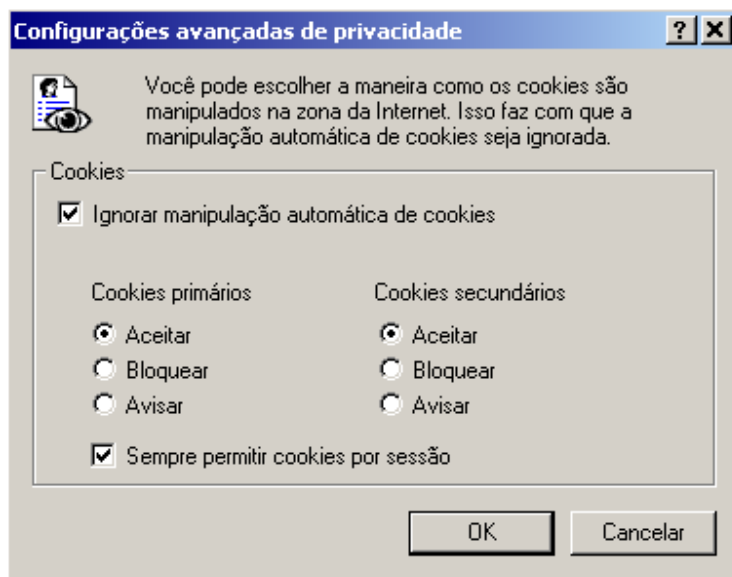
Configurações avançadas de privacidade

? X

Você pode escolher a maneira como os cookies são manipulados na zona da Internet. Isso faz com que a manipulação automática de cookies seja ignorada.

Cookies

Ignorar manipulação automática de cookies

Cookies primários
Aceitar
Bloquear
Avisar

Cookies secundários
Aceitar
Bloquear
Avisar

Sempre permitir cookies por sessão

OK
Cancelar